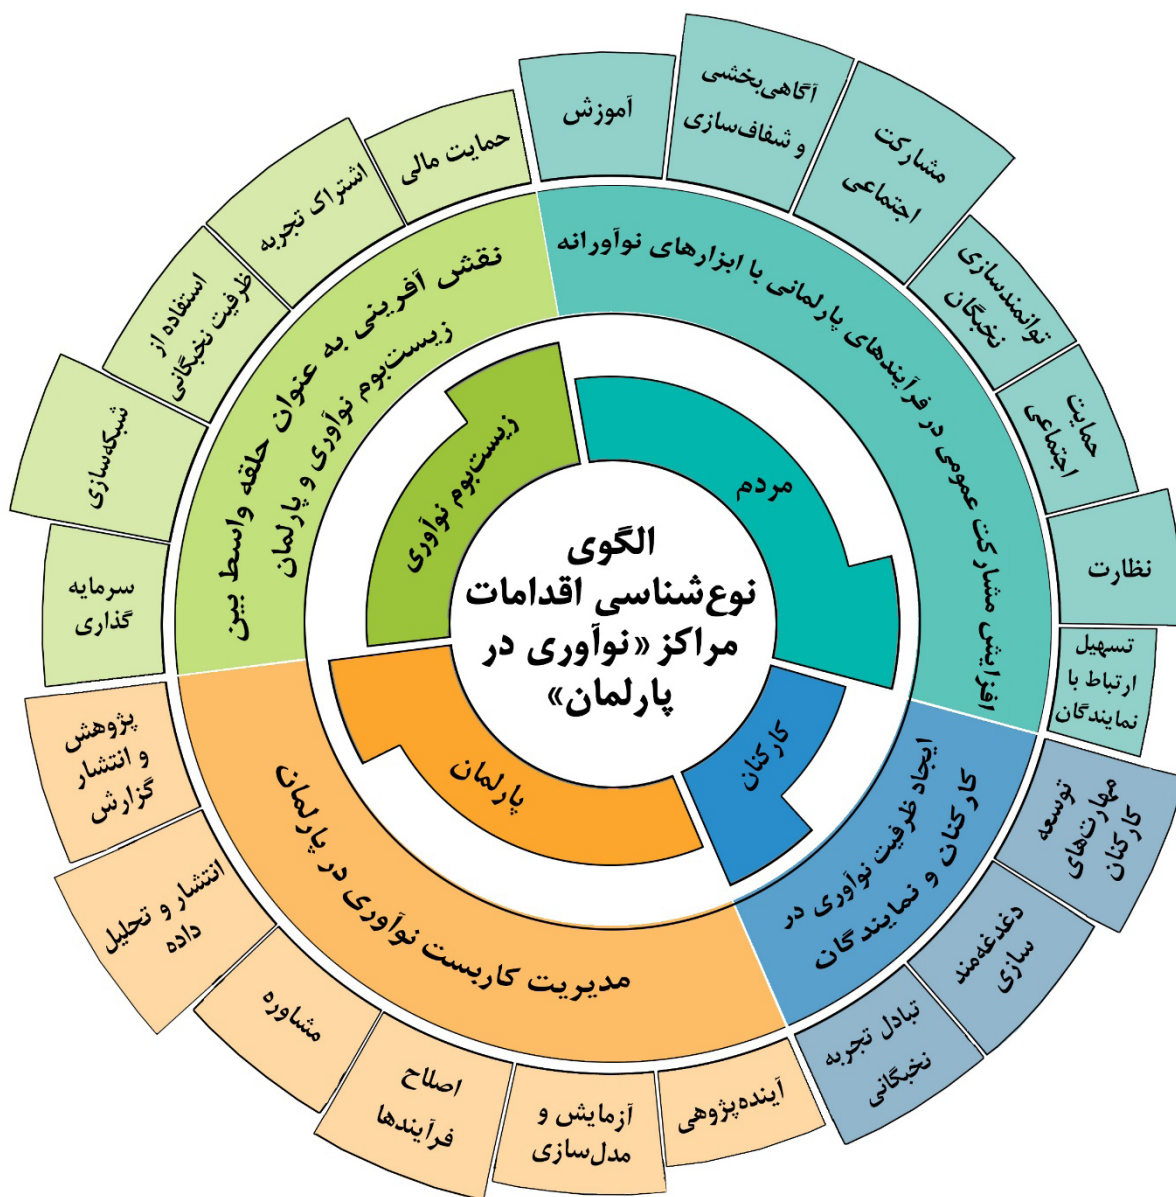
الگوی نوع‌شناسی اقدامات مراکز «نوآوری در پارلمان»

مردم

کارکنان

پارلمان

زیست‌بوم نوآوری

افزایش مشارکت عمومی در فرآیندهای پارلمانی با ابزارهای نوآورانه

ایجاد ظرفیت نوآوری در کارکنان و نمایندگان

مدیریت کاربست نوآوری در پارلمان

نقش آفرینی به عنوان حلقه واسط بین زیست‌بوم نوآوری و پارلمان

آموزش

آگاهی‌بخشی و شفاف‌سازی

مشارکت اجتماعی

توانمندسازی نخبگان

حمایت اجتماعی

نظارت

تسهیل ارتباط با نمایندگان

توسعه مهارت‌های کارکنان

دغدغه‌مند سازی

تبادل تجربه نخبگانی

آینده‌پژوهی

آزمایش و مدل‌سازی

اصلاح فرآیندها

مشاوره

انتشار و تحلیل داده

پژوهش و انتشار گزارش

سرمایه گذاری

شبکه‌سازی

استفاده از ظرفیت نخبگانی

اشتراک تجربه

حمایت مالی